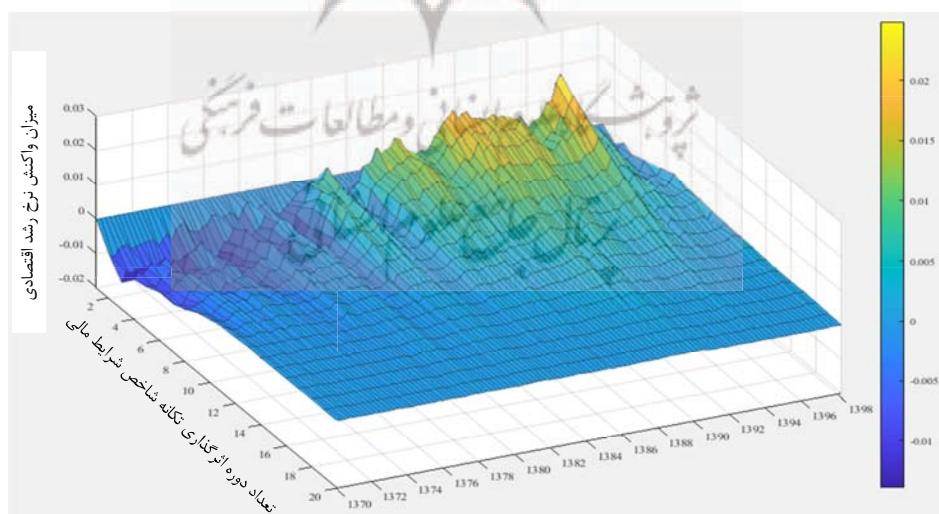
میزان واکنش نرخ رشد اقتصادی

0.03
0.02
0.01
0
-0.01
-0.02

2
4
6
8
10
12
14
16
18
20

تعداد دوره اثرگذاری تکانه شاخص شرایط مالی

1370 1372 1374 1376 1378 1380 1382 1384 1386 1388 1390 1392 1394 1396 1398

0.02
0.015
0.01
0.005
0
-0.005
-0.01

پژوهشگاه علوم انسانی و مطالعات فرهنگی
پرتال جامع علوم انسانی